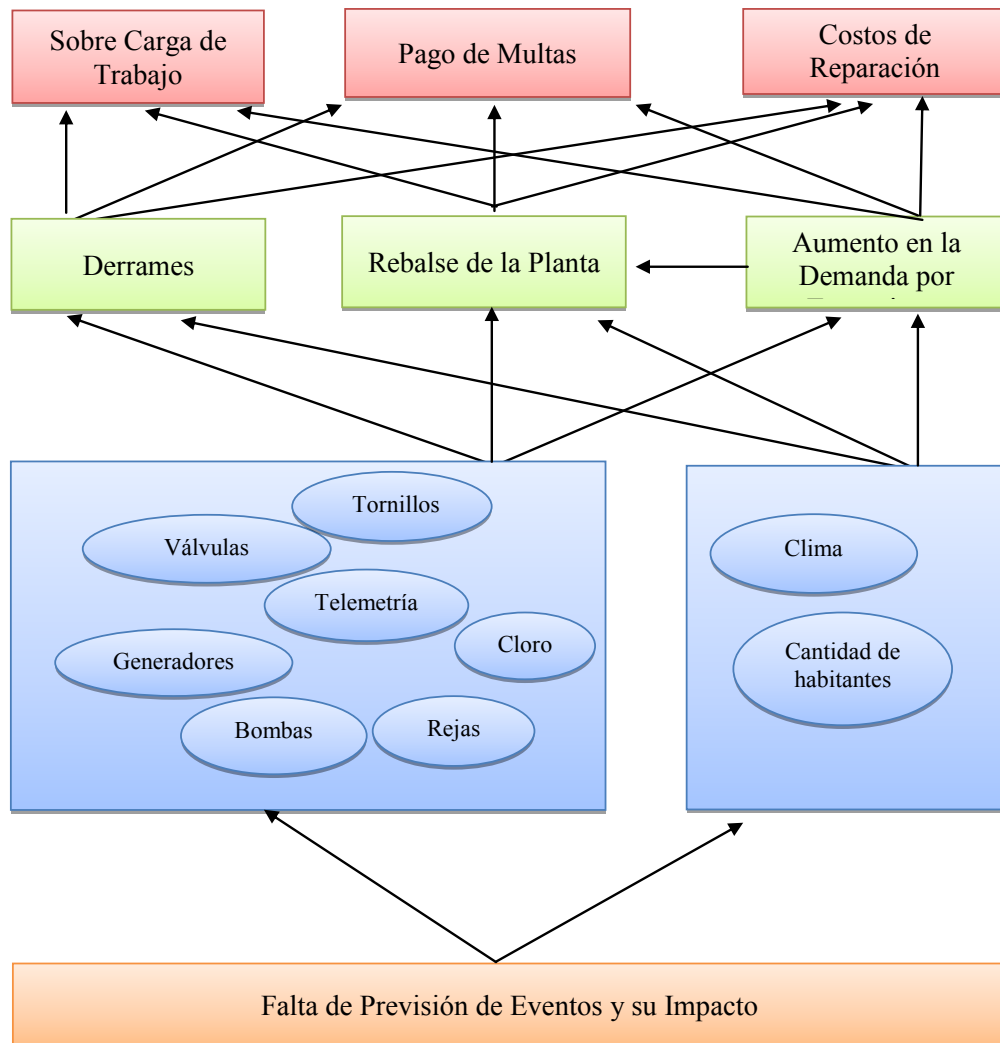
Sobre Carga de Trabajo

Pago de Multas

Costos de Reparación

Derrames

Rebalse de la Planta

Aumento en la Demanda por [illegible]

Tornillos

Válvulas

Telemetría

Cloro

Generadores

Bombas

Rejas

Clima

Cantidad de habitantes

Falta de Previsión de Eventos y su Impacto